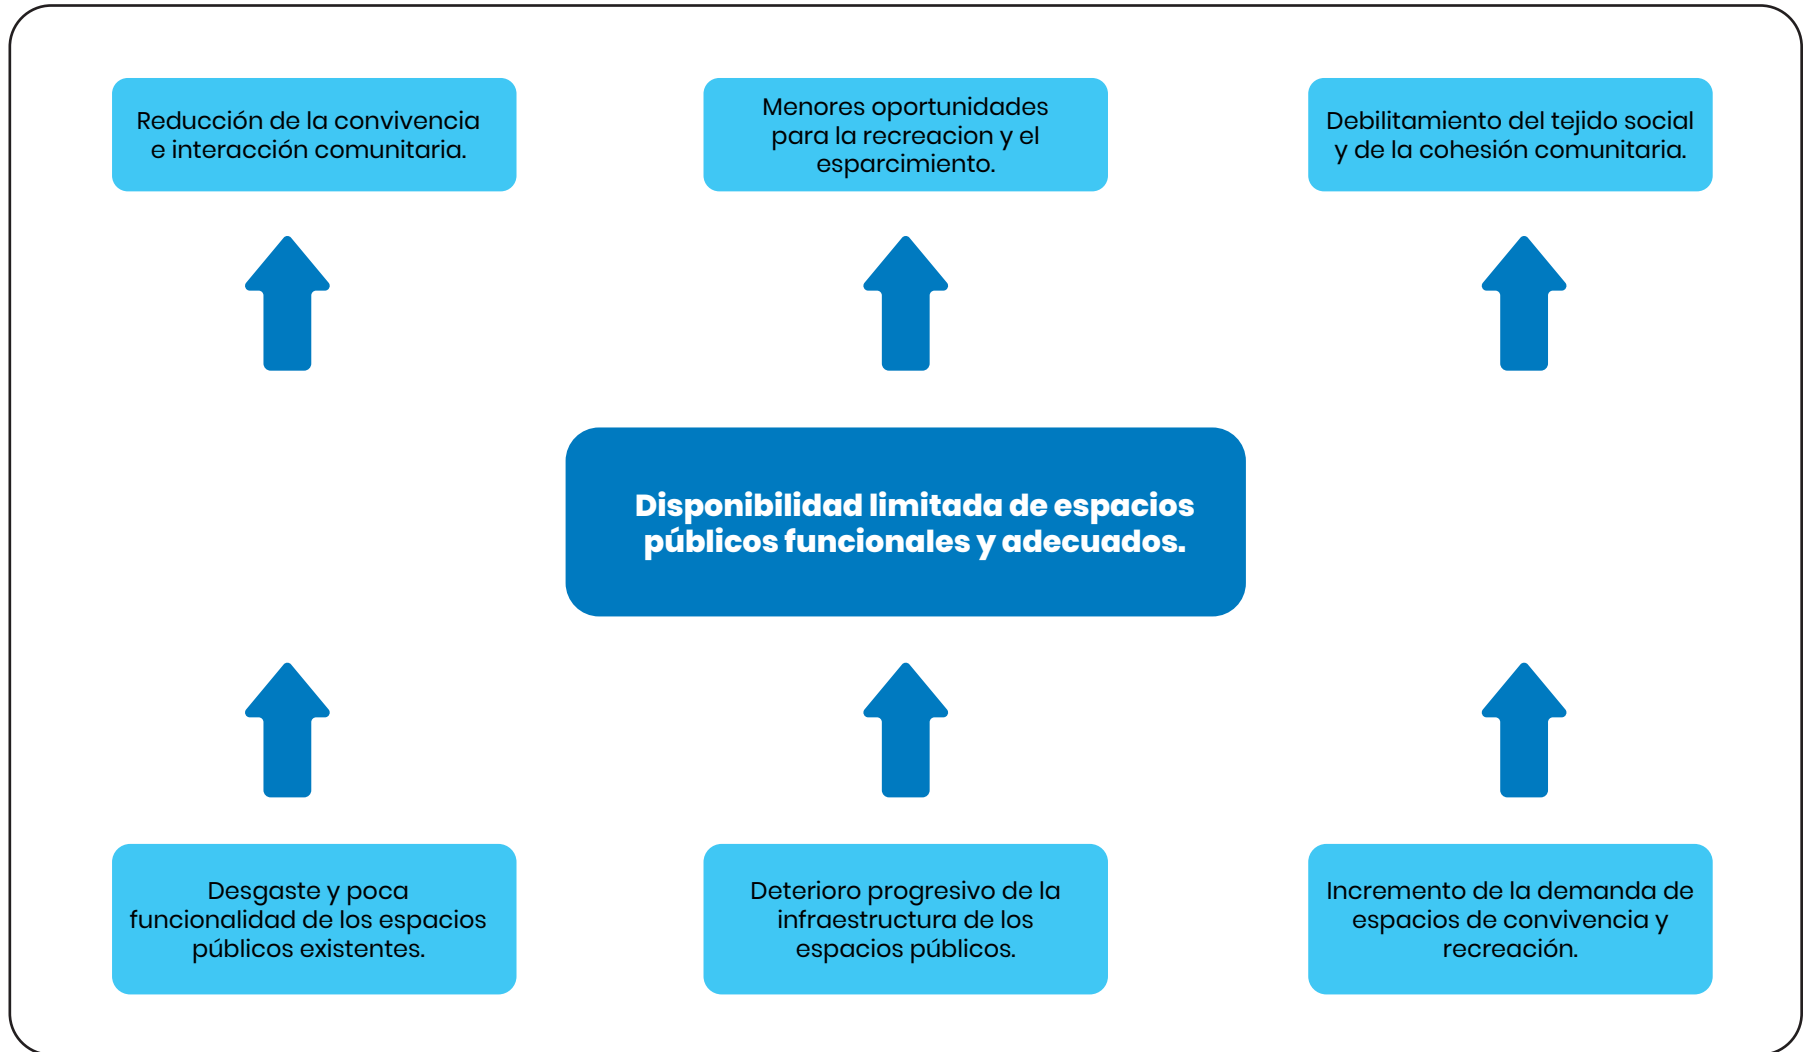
Reducción de la convivencia e interacción comunitaria.

Menores oportunidades para la recreacion y el esparcimiento.

Debilitamiento del tejido social y de la cohesión comunitaria.

Disponibilidad limitada de espacios públicos funcionales y adecuados.

Desgaste y poca funcionalidad de los espacios públicos existentes.

Deterioro progresivo de la infraestructura de los espacios públicos.

Incremento de la demanda de espacios de convivencia y recreación.